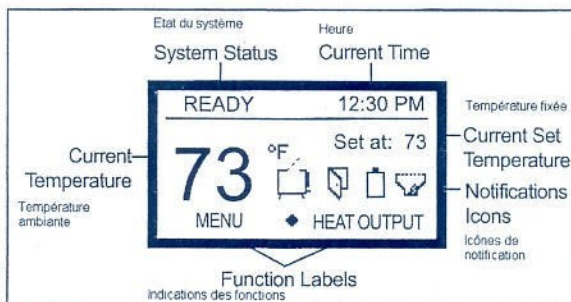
Etat du système
System Status

Heure
Current Time

READY
12:30 PM

Température fixée
Current Set Temperature

Set at: 73

Current Temperature
Température ambiante

73
°F

Notifications Icons
Icônes de notification

MENU
◆ HEAT OUTPUT

Function Labels
Indications des fonctions